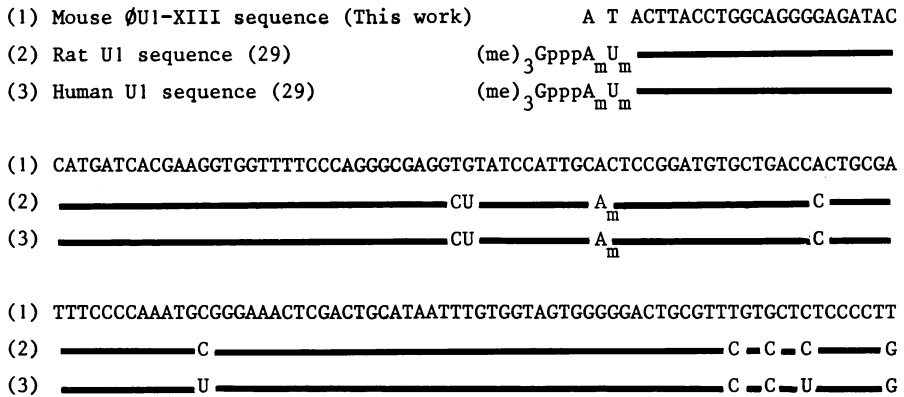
(1) Mouse ØU1-XIII sequence (This work) A T ACTTACCTGGCAGGGGAGATAC

(2) Rat U1 sequence (29) $(me)_3GpppA_mU_m$

(3) Human U1 sequence (29) $(me)_3GpppA_mU_m$

(1) CATGATCACGAAGGTGGTTTTCCCAGGGCGAGGTGTATCCATTGCACTCCGGATGTGCTGACCACTGCGA

(2) CU $A_m$ C

(3) CU $A_m$ C

(1) TTTCCCCAAATGCGGGAAACTCGACTGCATAATTTGTGGTAGTGGGGGACTGCGTTTGTGCTCTCCCCTT

(2) C C C C G

(3) U C C U G